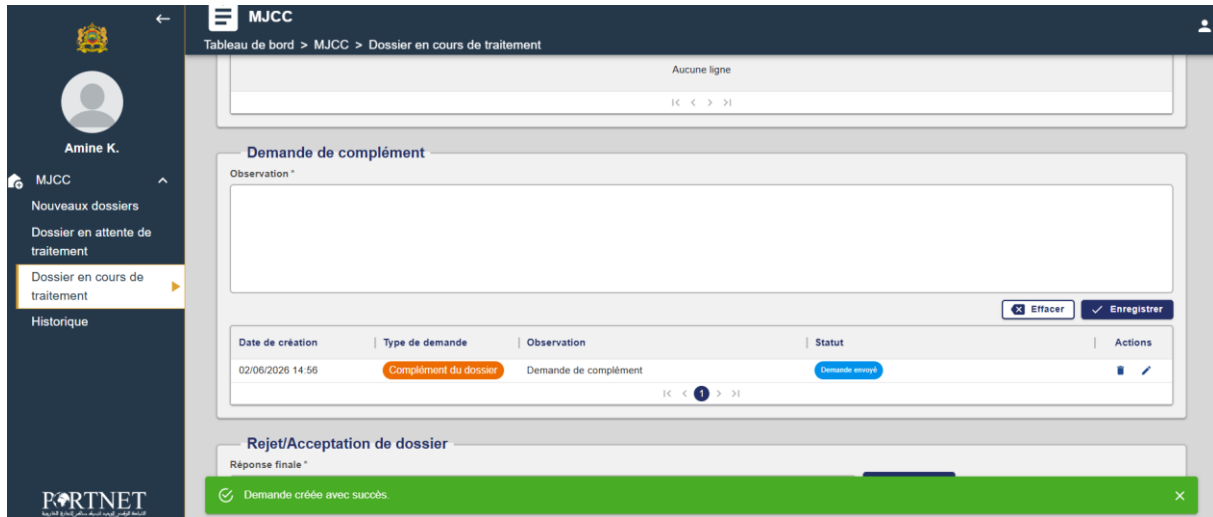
MJCC

Tableau de bord > MJCC > Dossier en cours de traitement

Amine K.

MJCC

Nouveaux dossiers

Dossier en attente de traitement

Dossier en cours de traitement

Historique

PORTNET

Aucune ligne

Demande de complément

Observation *

Effacer

Enregistrer

| Date de création | Type de demande | Observation | Statut | Actions |
|---|---|---|---|---|
| 02/06/2026 14:56 | Complément du dossier | Demande de complément | Demande envoyé | |

1

Rejet/Acceptation de dossier

Réponse finale *

Demande créée avec succès.